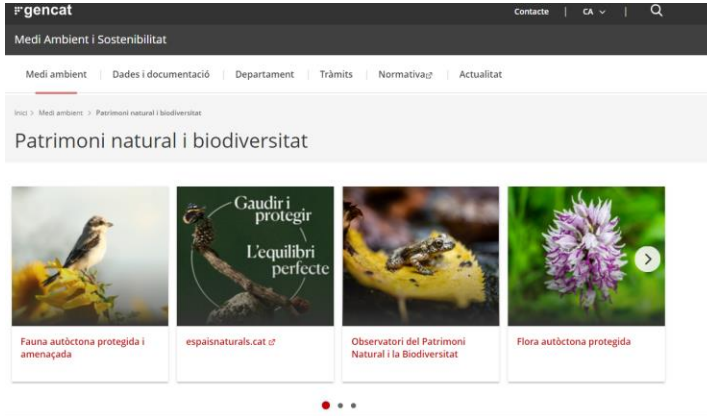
gencat

Contacte | CA | 

Medi Ambient i Sostenibilitat

Medi ambient | Dades i documentació | Departament | Tràmits | Normativa | Actualitat

Inici > Medi ambient > Patrimoni natural i biodiversitat

Patrimoni natural i biodiversitat

Gaudir i protegir

L'equilibri perfecte

Fauna autòctona protegida i amenaçada

espaisnaturals.cat

Observatori del Patrimoni Natural i la Biodiversitat

Flora autòctona protegida